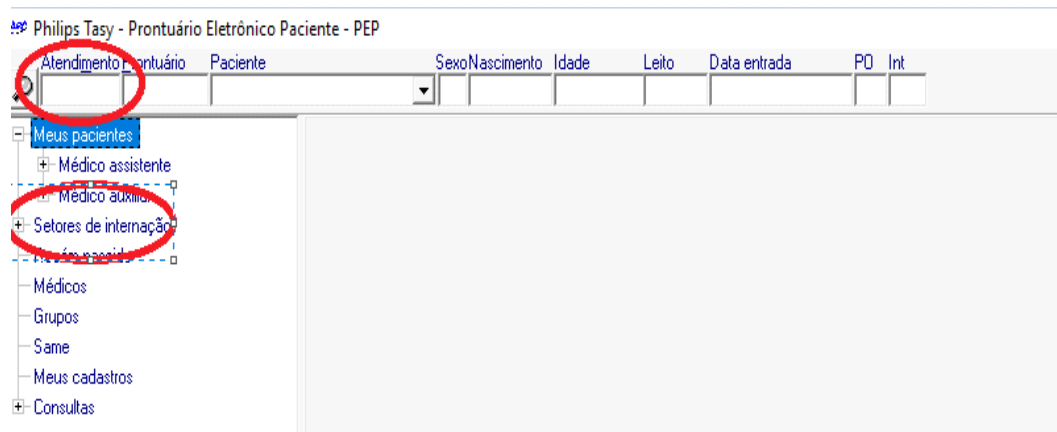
Philips Tasy - Prontuário Eletrônico Paciente - PEP

Atendimento Prontuário Paciente Sexo Nascimento Idade Leito Data entrada PO Int

Meus pacientes
Médico assistente
Médico auxiliar
Setores de internação
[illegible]
Médicos
Grupos
Same
Meus cadastros
Consultas